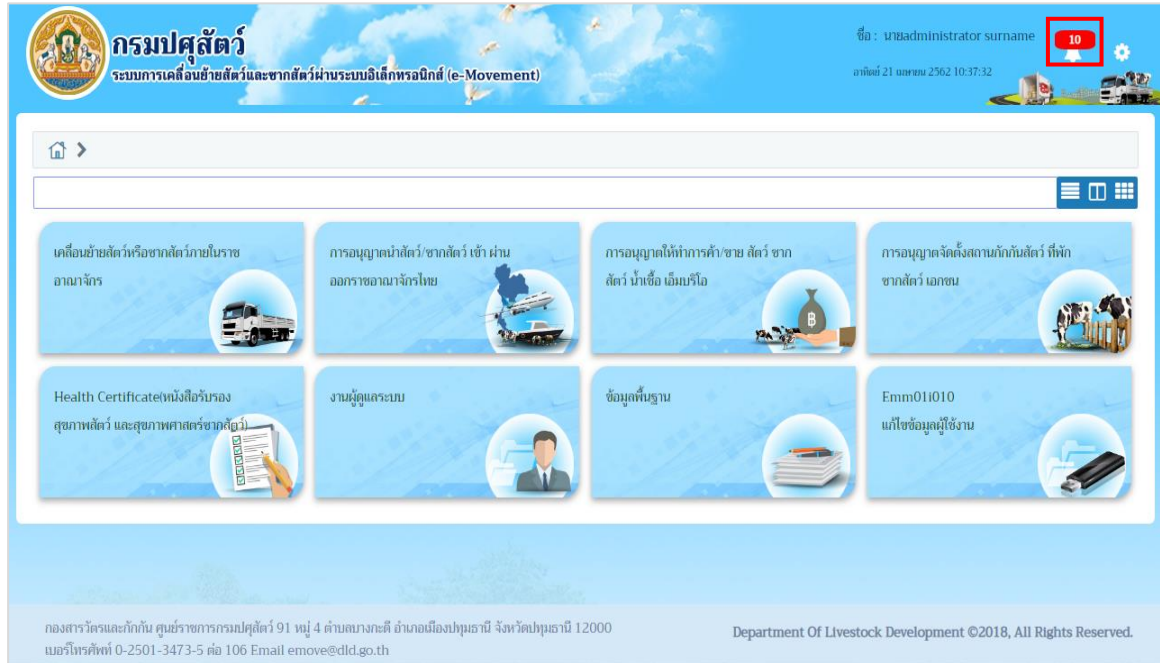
กรมปศุสัตว์
ระบบการเคลื่อนย้ายสัตว์และซากสัตว์ผ่านระบบอิเล็กทรอนิกส์ (e-Movement)

ชื่อ : นายadministrator surname
10
อาทิตย์ 21 เมษายน 2562 10:37:32

เคลื่อนย้ายสัตว์หรือซากสัตว์ภายในราชอาณาจักร

การอนุญาตนำสัตว์/ซากสัตว์ เข้า ผ่าน ออกราชอาณาจักรไทย

การอนุญาตให้ทำการค้า/ขาย สัตว์ ซากสัตว์ น้ำเชื้อ เอ็มบริโอ

การอนุญาตจัดตั้งสถานกักกันสัตว์ ที่พักซากสัตว์ เอกชน

Health Certificate(หนังสือรับรองสุขภาพสัตว์ และสุขภาพศาสตร์ซากสัตว์)

งานผู้ดูแลระบบ

ข้อมูลพื้นฐาน

Emm01i010
แก้ไขข้อมูลผู้ใช้งาน

กองสารวัตรและกักกัน ศูนย์ราชการกรมปศุสัตว์ 91 หมู่ 4 ตำบลบางกะดี อำเภอเมืองปทุมธานี จังหวัดปทุมธานี 12000
เบอร์โทรศัพท์ 0-2501-3473-5 ต่อ 106 Email emove@dld.go.th

Department Of Livestock Development ©2018, All Rights Reserved.